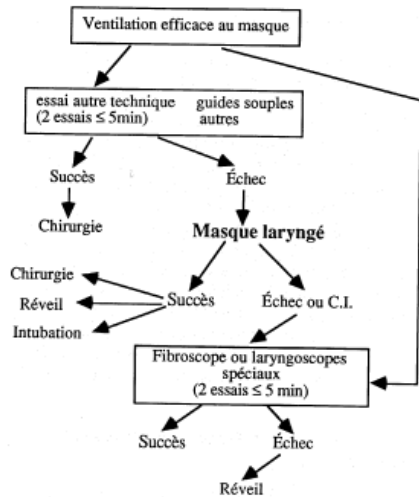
Ventilation efficace au masque

essai autre technique (2 essais ≤ 5min)
guides souples autres

Succès

Chirurgie

Échec

Masque laryngé

Chirurgie

Réveil

Intubation

Succès

Échec ou C.I.

Fibroscope ou laryngoscopes spéciaux (2 essais ≤ 5 min)

Succès

Échec

Réveil